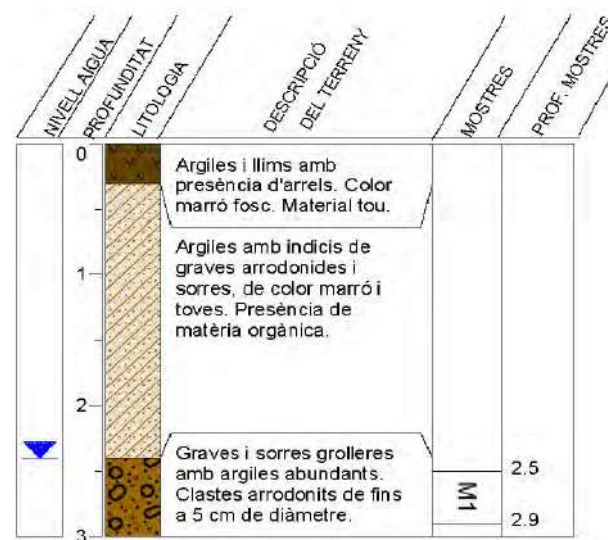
NIVELL AIGUA

PROFUNDITAT

LITOLOGIA

DESCRIPCIÓ DEL TERRENY

MOSTRES

PROF. MOSTRES

0

Argiles i llims amb presència d'arrels. Color marró fosc. Material tou.

Argiles amb indicis de graves arrodonides i sorres, de color marró i toves. Presència de matèria orgànica.

1

2

Graves i sorres grolleres amb argiles abundants. Clastes arrodonits de fins a 5 cm de diàmetre.

M1

2.5

2.9

3